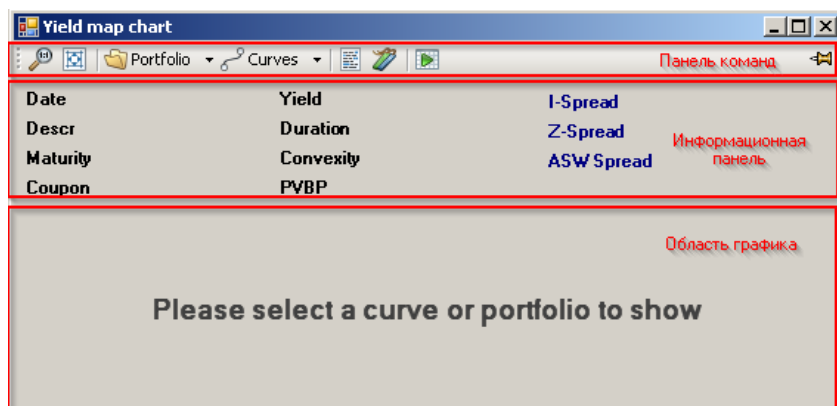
Yield map chart

Portfolio ▾ Curves ▾

Панель команд

Date
Descr
Maturity
Coupon

Yield
Duration
Convexity
PVBP

I-Spread
Z-Spread
ASW Spread

Информационная панель

Область графика

Please select a curve or portfolio to show